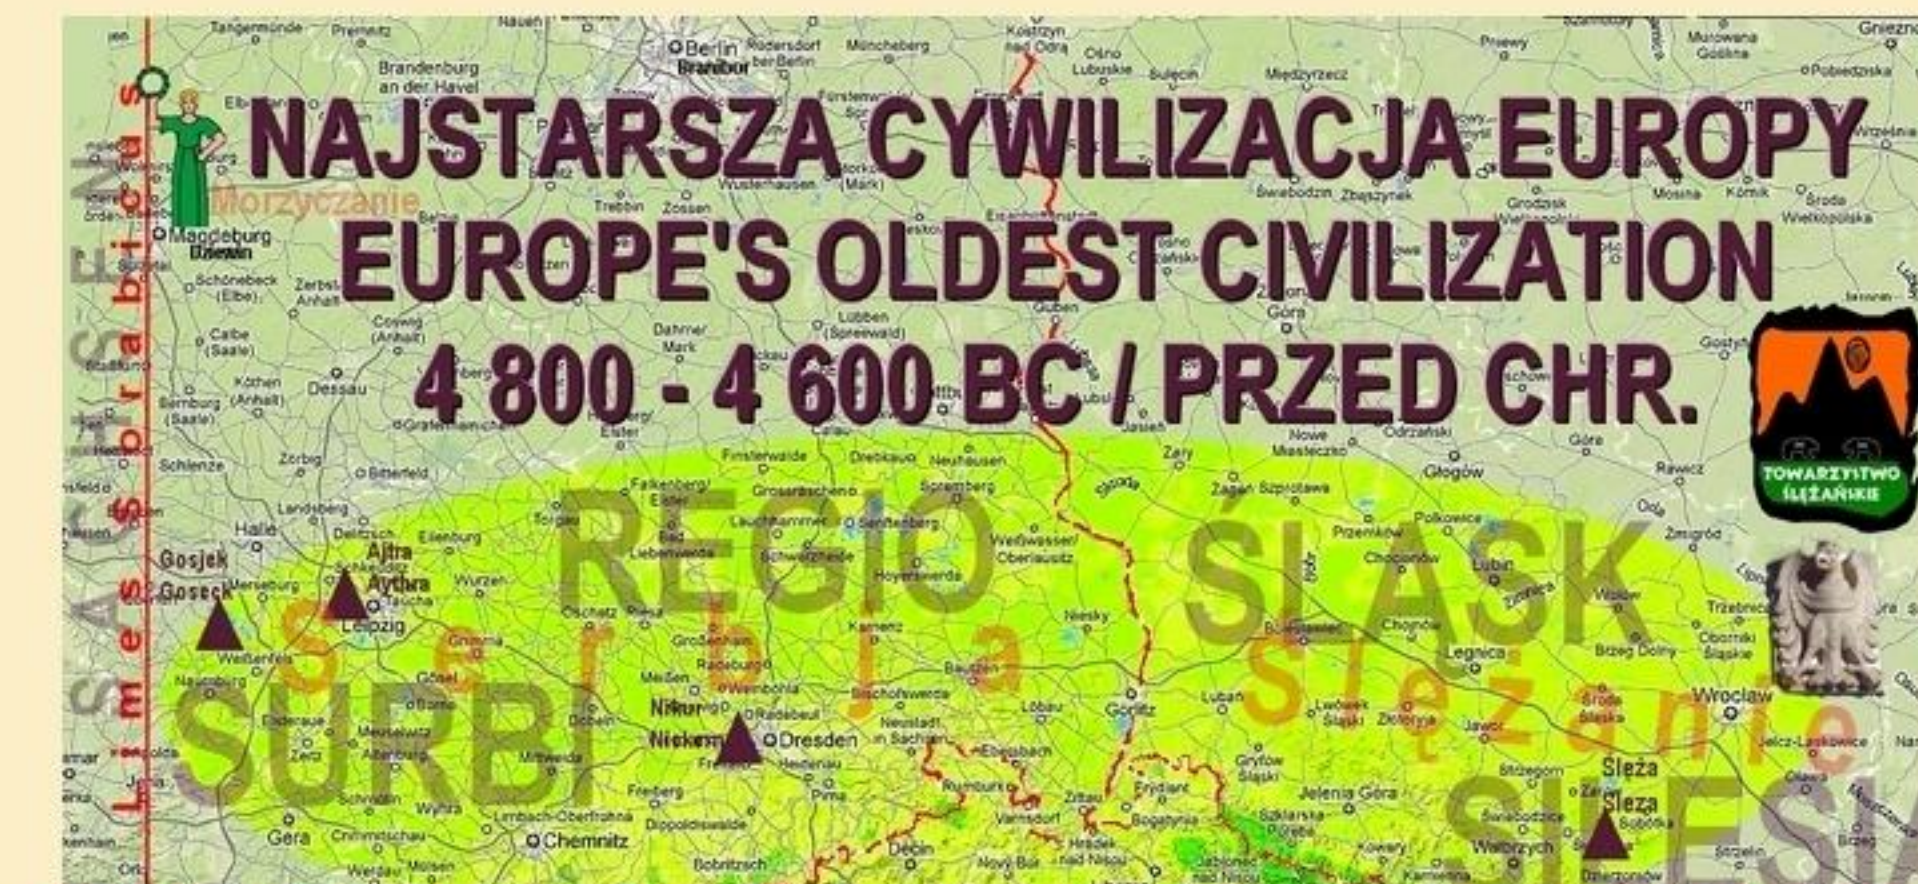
NAJSTARSZA CYWILIZACJA EUROPY
EUROPE'S OLDEST CIVILIZATION
4 800 - 4 600 BC / PRZED CHR.

Limes Sorabicus

SAXONIA

Morzyczanie

TOWARZYSTWO ŚLĘŻAŃSKIE

REGIO ŚLĄSK

Serbja Ślężanie

SURBI

SILESIA

Gosjek
Goseck
Ajtra
Aythra
Nitur
Nieken
Sleza
Ślęża

Berlin
Branibor
Brandenburg an der Havel
Magdeburg
Dziewin
Leipzig
Dresden
Halle
Dessau
Chemnitz
Gera
Wrocław
Legnica
Görlitz
Zittau
Głogów
Zielona Góra
Jelenia Góra
Wałbrzych
Bautzen
Cottbus
Meißen
Riesa
Kamenz
Hoyerswerda
Weißenfels
Naumburg
Zeitz
Altenburg
Freiberg
Pirna
Děčín
Frankfurt
Kostrzyn nad Odrą
Słubice
Świebodzin
Żary
Żagań
Bolesławiec
Lubin
Polkowice
Chojnów
Środa Śląska
Oleśnica
Strzegom
Świdnica
Bielawa
Żmigród
Trzebnica
Oborniki Śląskie
Brzeg Dolny
Leszno
Rawicz
Góra
Nowa Sól
Lubań
Lwówek Śląski
Złotoryja
Jawor
Bogatynia
Gryfów Śląski
Kamienna Góra
Szklarska Poręba
Sobótka
Jelcz-Laskowice
Oława
Wittenberg
Bitterfeld
Eilenburg
Torgau
Delitzsch
Grimma
Döbeln
Mittweida
Senftenberg
Spremberg
Finsterwalde
Lübben
Guben
Forst
Weißwasser
Niesky
Großenhain
Radebeul
Bischofswerda
Neustadt in Sachsen
Sebnitz
Rumburk
Varnsdorf
Liberec
Hrádek nad Nisou
Bernburg
Köthen
Schönebeck
Zerbst
Calbe
Merseburg
Zossen
Trebbin
Wusterhausen
Dahme
Eisenhüttenstadt
Fürstenwalde
Müncheberg
Strausberg
Międzyrzecz
Sulęcin
Ośno Lubuskie
Gorzów
Zbąszynek
Wolsztyn
Grodzisk Wielkopolski
Mosina
Kórnik
Środa Wielkopolska
Pobiedziska
Murowana Goślina
Gniezno
Wrześnie